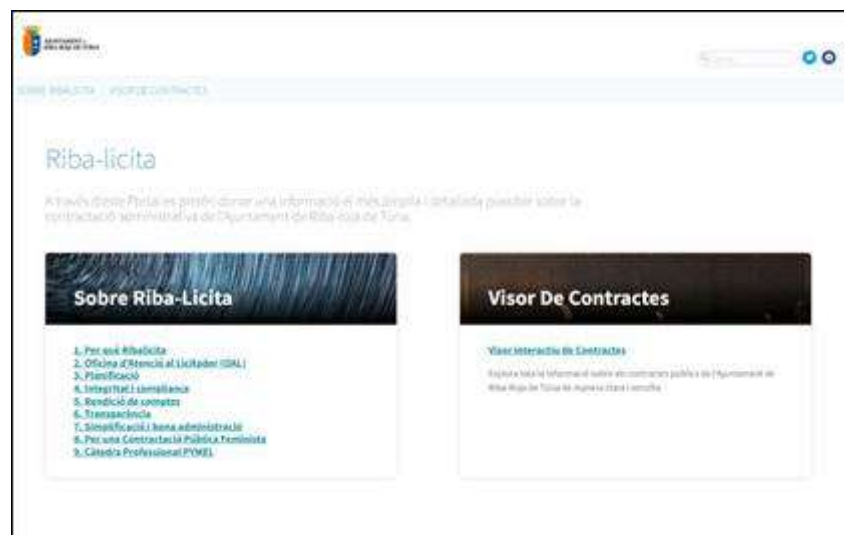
AJUNTAMENT DE RIBA-ROJA DE TÚRIA

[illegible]

SOBRE RIBALICITA    VISOR DE CONTRACTES

Riba-licita

A través d'este Portal es pretén donar una informació el més àmplia i detallada possible sobre la contractació administrativa de l'Ajuntament de Riba-roja de Túria.

Sobre Riba-Licita

1. Per què Ribalicita
2. Oficina d'Atenció al Licitador (OAL)
3. Planificació
4. Integritat i compliance
5. Rendició de comptes
6. Transparència
7. Simplificació i bona administració
8. Per una Contractació Pública Feminista
9. Càtedra Professional PYMEL

Visor De Contractes

Visor interactiu de Contractes

Explora tota la informació sobre els contractes públics de l'Ajuntament de Riba-Roja de Túria de manera clara i senzilla.